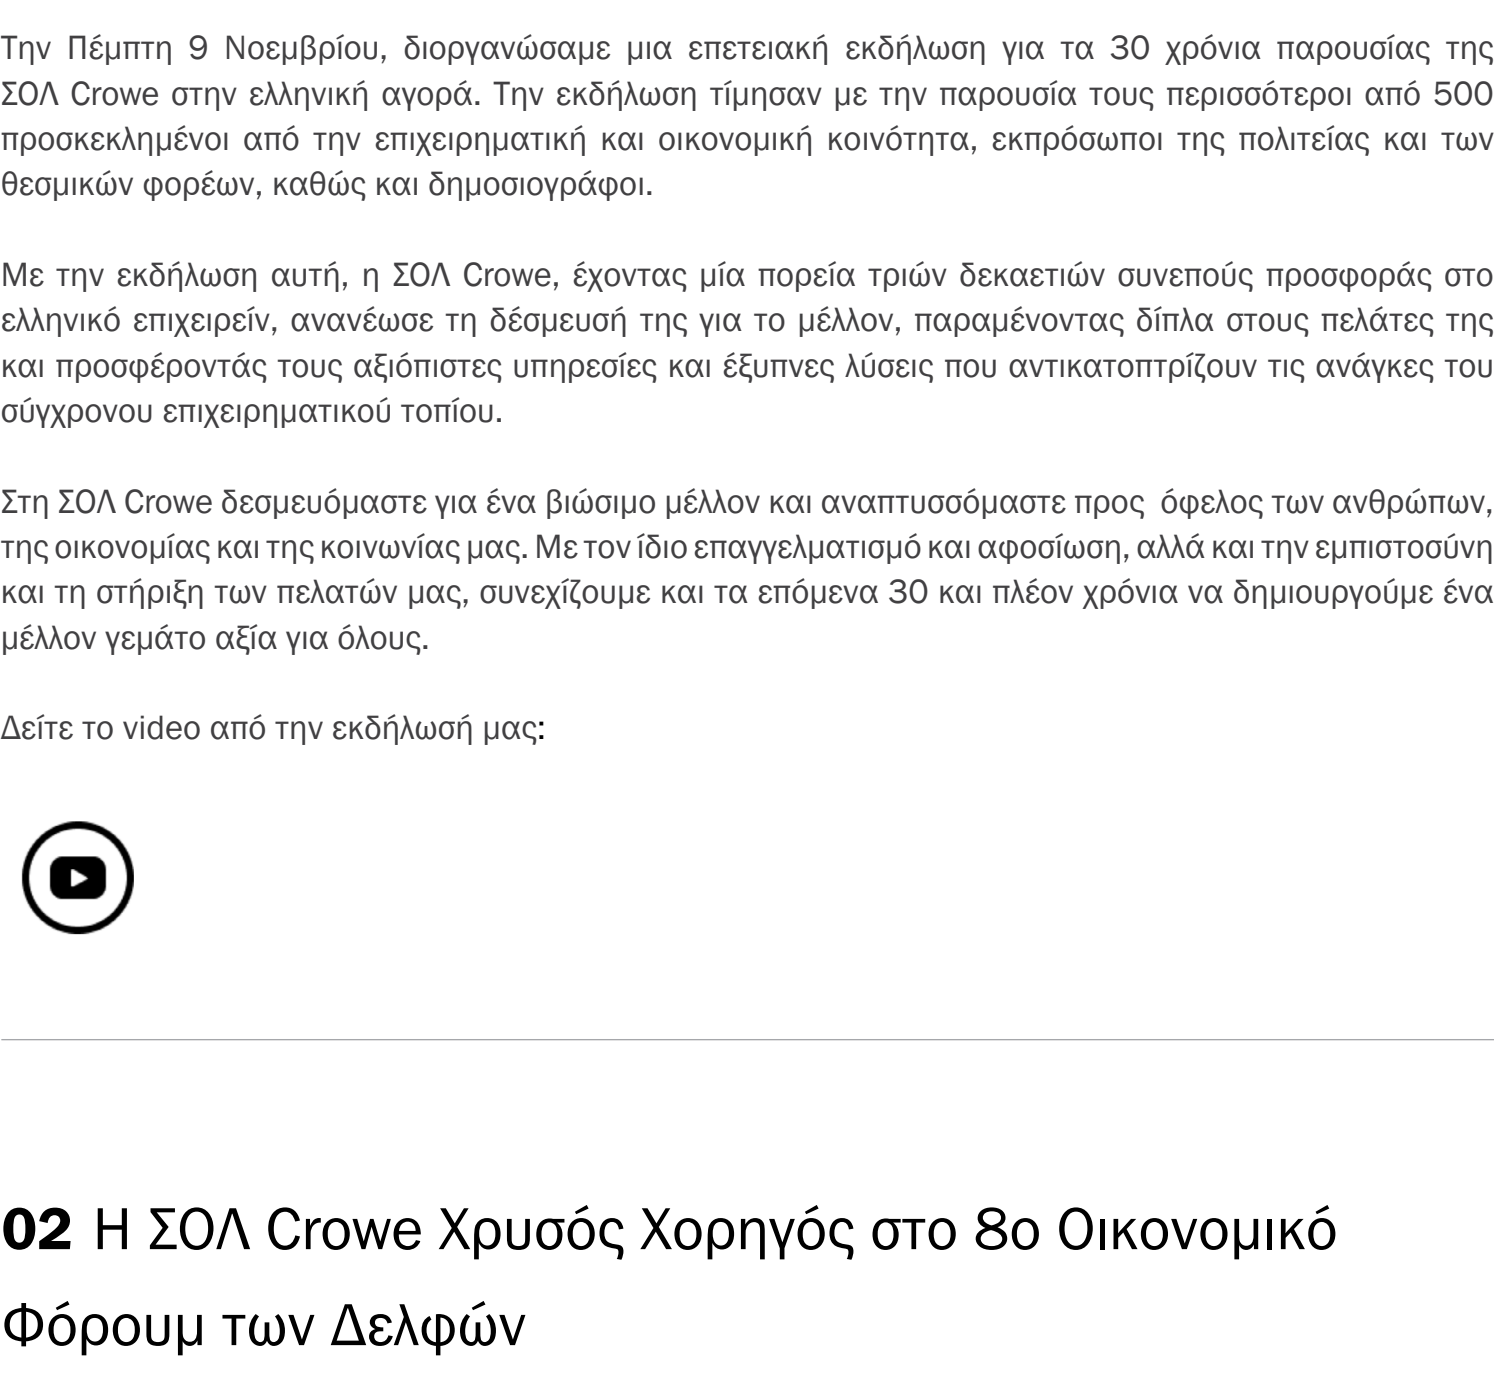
Την Πέμπτη 9 Νοεμβρίου, διοργανώσαμε μια επετειακή εκδήλωση για τα 30 χρόνια παρουσίας της ΣΟΛ Crowe στην ελληνική αγορά. Την εκδήλωση τίμησαν με την παρουσία τους περισσότεροι από 500 προσκεκλημένοι από την επιχειρηματική και οικονομική κοινότητα, εκπρόσωποι της πολιτείας και των θεσμικών φορέων, καθώς και δημοσιογράφοι.

Με την εκδήλωση αυτή, η ΣΟΛ Crowe, έχοντας μία πορεία τριών δεκαετιών συνεπούς προσφοράς στο ελληνικό επιχειρείν, ανανέωσε τη δέσμευσή της για το μέλλον, παραμένοντας δίπλα στους πελάτες της και προσφέροντάς τους αξιόπιστες υπηρεσίες και έξυπνες λύσεις που αντικατοπτρίζουν τις ανάγκες του σύγχρονου επιχειρηματικού τοπίου.

Στη ΣΟΛ Crowe δεσμευόμαστε για ένα βιώσιμο μέλλον και αναπτυσσόμαστε προς όφελος των ανθρώπων, της οικονομίας και της κοινωνίας μας. Με τον ίδιο επαγγελματισμό και αφοσίωση, αλλά και την εμπιστοσύνη και τη στήριξη των πελατών μας, συνεχίζουμε και τα επόμενα 30 και πλέον χρόνια να δημιουργούμε ένα μέλλον γεμάτο αξία για όλους.

Δείτε το video από την εκδήλωσή μας:

02 Η ΣΟΛ Crowe Χρυσός Χορηγός στο 8ο Οικονομικό Φόρουμ των Δελφών